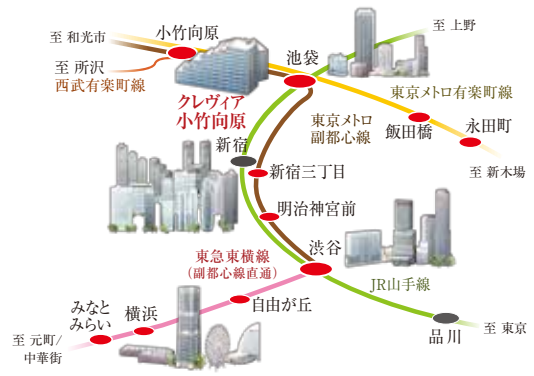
至 和光市
小竹向原
至 所沢
西武有楽町線
クレヴィア
小竹向原
池袋
至 上野
東京メトロ有楽町線
東京メトロ
副都心線
飯田橋
永田町
至 新木場
新宿
新宿三丁目
明治神宮前
渋谷
東急東横線
(副都心線直通)
JR山手線
自由が丘
横浜
みなと
みらい
至 元町/
中華街
品川
至 東京